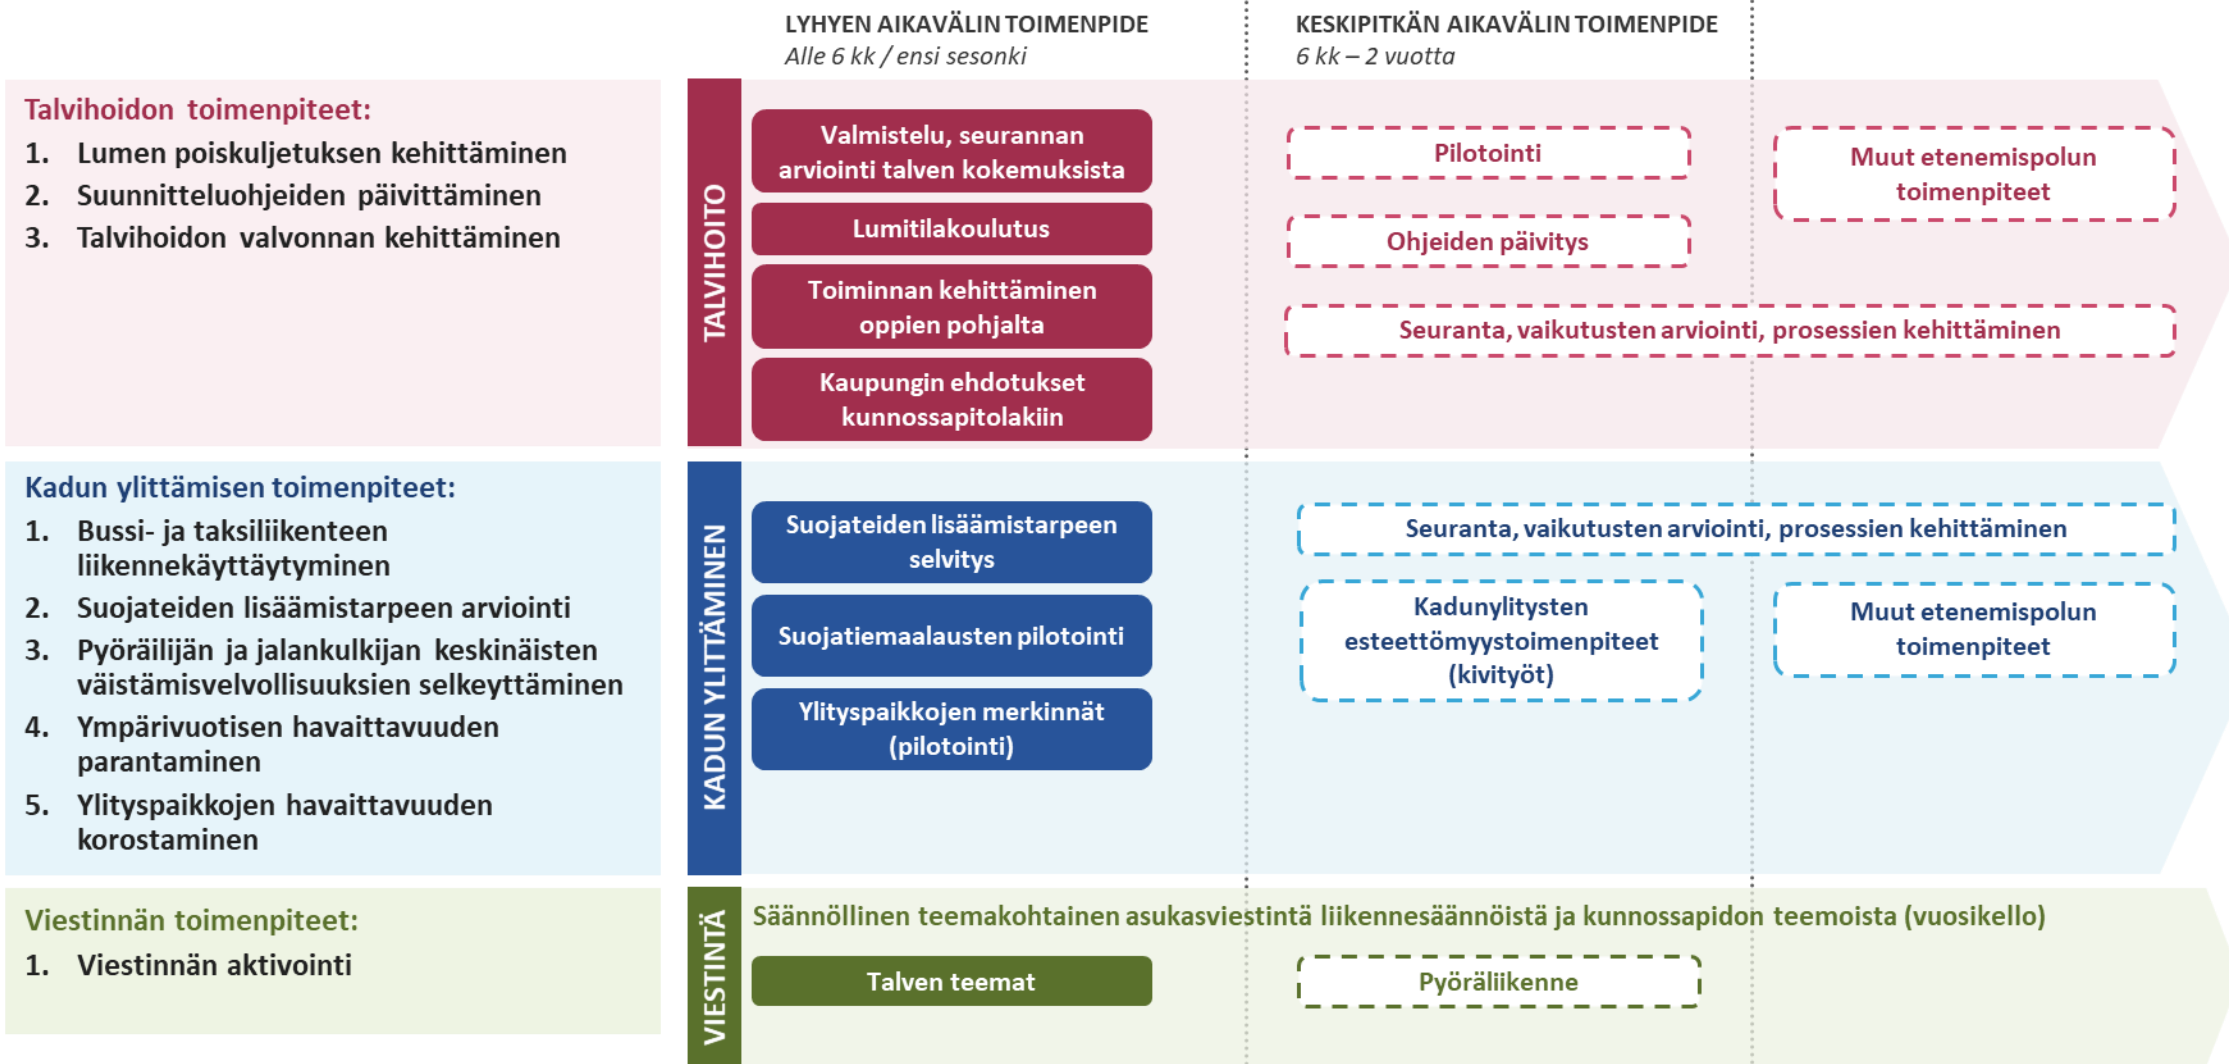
LYHYEN AIKAVÄLIN TOIMENPIDE
Alle 6 kk / ensi sesonki

KESKIPITKÄN AIKAVÄLIN TOIMENPIDE
6 kk – 2 vuotta

Talvihoidon toimenpiteet:
1. Lumen poiskuljetuksen kehittäminen
2. Suunnitteluohjeiden päivittäminen
3. Talvihoidon valvonnan kehittäminen

TALVIHOITO

Valmistelu, seurannan arviointi talven kokemuksista

Lumitilakoulutus

Toiminnan kehittäminen oppien pohjalta

Kaupungin ehdotukset kunnossapitolakiin

Pilotointi

Muut etenemispolun toimenpiteet

Ohjeiden päivitys

Seuranta, vaikutusten arviointi, prosessien kehittäminen

Kadun ylittämisen toimenpiteet:
1. Bussi- ja taksiliikenteen liikennekäyttäytyminen
2. Suojateiden lisäämistarpeen arviointi
3. Pyöräilijän ja jalankulkijan keskinäisten väistämisvelvollisuuksien selkeyttäminen
4. Ympärivuotisen havaittavuuden parantaminen
5. Ylityspaikkojen havaittavuuden korostaminen

KADUN YLITTÄMINEN

Suojateiden lisäämistarpeen selvitys

Suojatiemaalausten pilotointi

Ylityspaikkojen merkinnät (pilotointi)

Seuranta, vaikutusten arviointi, prosessien kehittäminen

Kadunylitysten esteettömyystoimenpiteet (kivityöt)

Muut etenemispolun toimenpiteet

Viestinnän toimenpiteet:
1. Viestinnän aktivointi

VIESTINTÄ

Säännöllinen teemakohtainen asukasviestintä liikennesäännöistä ja kunnossapidon teemoista (vuosikello)

Talven teemat

Pyöräliikenne